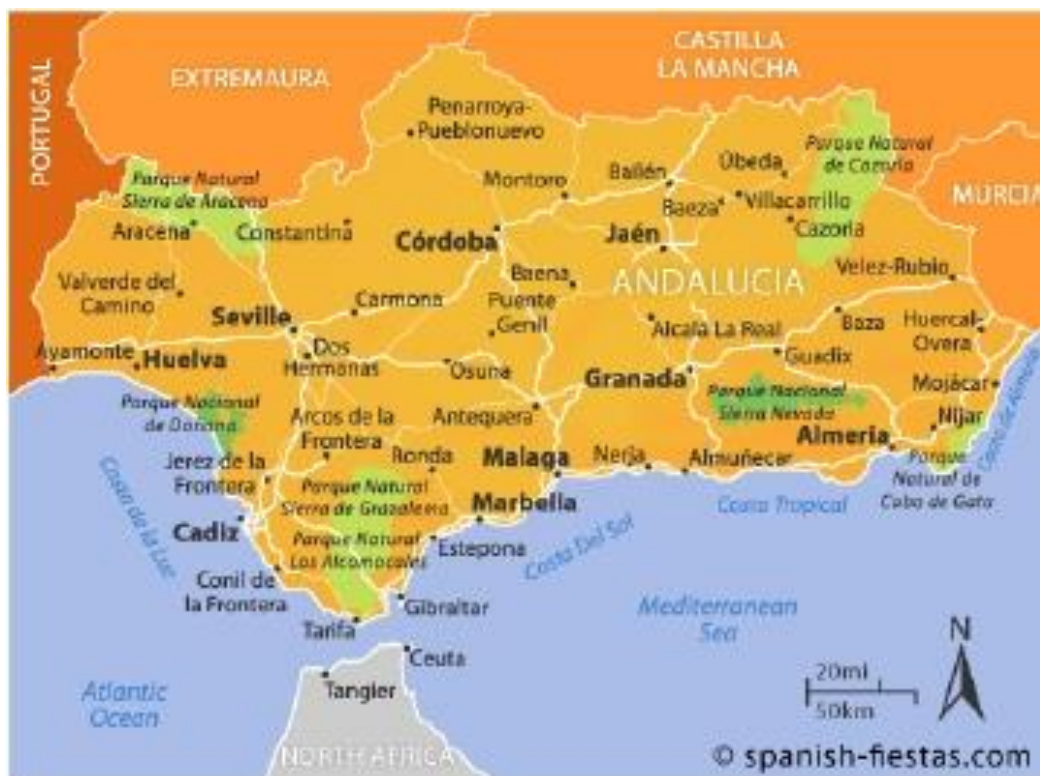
PORTUGAL
EXTREMAURA
CASTILLA LA MANCHA
MURCIA
Penarroya-Pueblonuevo
Parque Natural Sierra de Aracena
Montoro
Bailén
Úbeda
Parque Natural de Cazorla
Baeza
Villacarrillo
Aracena
Constantina
Córdoba
Jaén
Cazorla
Valverde del Camino
Baena
ANDALUCIA
Velez-Rubio
Carmona
Puente Genil
Seville
Alcala La Real
Baza
Huercal-Overa
Ayamonte
Huelva
Dos Hermanas
Osuna
Guadix
Granada
Parque Nacional de Donana
Parque Nacional Sierra Nevada
Mojácar
Arcos de la Frontera
Antequera
Nijar
Almeria
Jerez de la Frontera
Ronda
Malaga
Nerja
Almuñecar
Parque Natural de Cabo de Gata
Costa de Almeria
Costa de la Luz
Parque Natural Sierra de Grazalema
Marbella
Costa Tropical
Cadiz
Parque Natural Los Alcornocales
Estepona
Costa Del Sol
Conil de la Frontera
Gibraltar
Mediterranean Sea
Tarifa
N
Ceuta
Atlantic Ocean
Tangier
20mi
50km
NORTH AFRICA
© spanish-fiestas.com